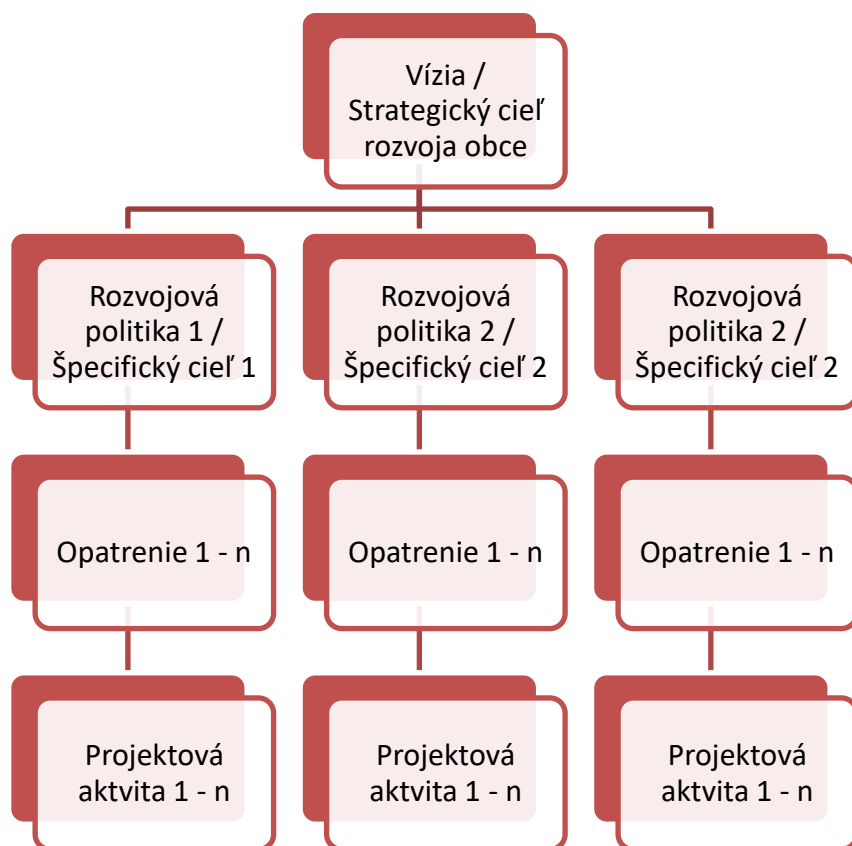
Vízia / Strategický cieľ rozvoja obce

Rozvojová politika 1 / Špecifický cieľ 1

Rozvojová politika 2 / Špecifický cieľ 2

Rozvojová politika 2 / Špecifický cieľ 2

Opatrenie 1 - n

Opatrenie 1 - n

Opatrenie 1 - n

Projektová aktvita 1 - n

Projektová aktvita 1 - n

Projektová aktvita 1 - n